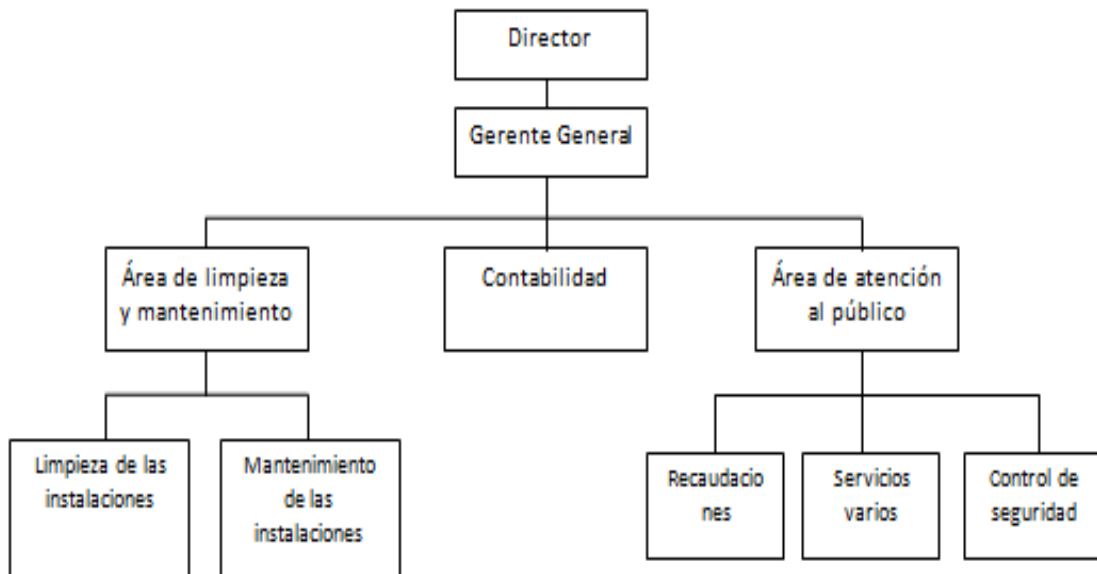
Director

Gerente General

Área de limpieza y mantenimiento

Contabilidad

Área de atención al público

Limpieza de las instalaciones

Mantenimiento de las instalaciones

Recaudacio nes

Servicios varios

Control de seguridad